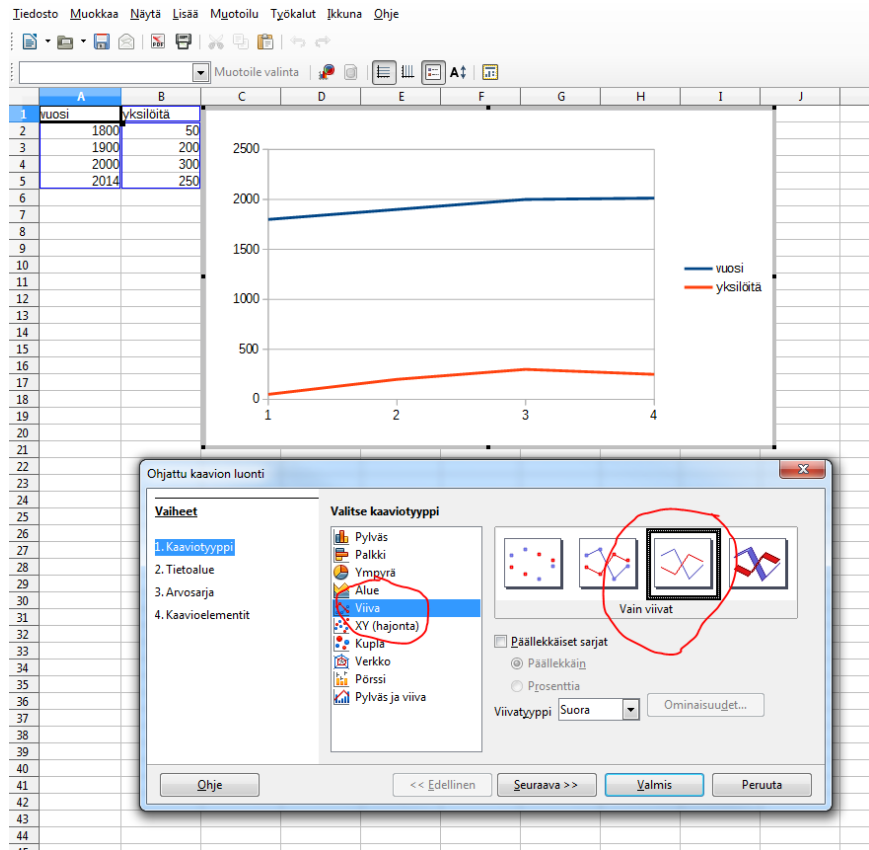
Tiedosto Muokkaa Näytä Lisää Muotoilu Työkalut Ikkuna Ohje

Muotoile valinta

| | A | B | C | D | E | F | G | H | I | J |
|---|---|---|---|---|---|---|---|---|---|---|
| 1 | vuosi | yksilöitä | | | | | | | | |
| 2 | 1800 | 50 | | | | | | | | |
| 3 | 1900 | 200 | | | | | | | | |
| 4 | 2000 | 300 | | | | | | | | |
| 5 | 2014 | 250 | | | | | | | | |

6 7 8 9 10 11 12 13 14 15 16 17 18 19 20 21 22 23 24 25 26 27 28 29 30 31 32 33 34 35 36 37 38 39 40 41 42 43 44

2500
2000
1500
1000
500
0
1 2 3 4

vuosi
yksilöitä

Ohjattu kaavion luonti

Vaiheet
1. Kaaviotyyppi
2. Tietoalue
3. Arvosarja
4. Kaavioelementit

Valitse kaaviotyyppi
Pylväs
Palkki
Ympyrä
Alue
Viiva
XY (hajonta)
Kupla
Verkko
Pörssi
Pylväs ja viiva

Vain viivat

Päällekkäiset sarjat
Päällekkäin
Prosenttia

Viivatyyppi Suora
Ominaisuudet...

Ohje
<< Edellinen
Seuraava >>
Valmis
Peruuta